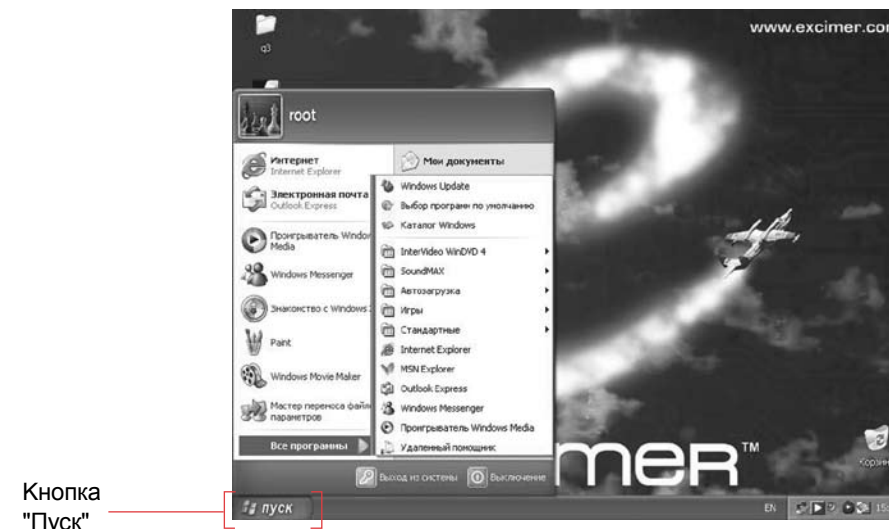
q3

www.excimer.com

root

Интернет
Internet Explorer

Электронная почта
Outlook Express

Проигрыватель Window Media

Windows Messenger

Знакомство с Windows

Paint

Windows Movie Maker

Мастер переноса файл параметров

Все программы

Мои документы

Windows Update

Выбор программ по умолчанию

Каталог Windows

InterVideo WinDVD 4

SoundMAX

Автозагрузка

Игры

Стандартные

Internet Explorer

MSN Explorer

Outlook Express

Windows Messenger

Проигрыватель Windows Media

Удаленный помощник

mer™

Корзин

Выход из системы

Выключение

пуск

EN

Кнопка "Пуск"